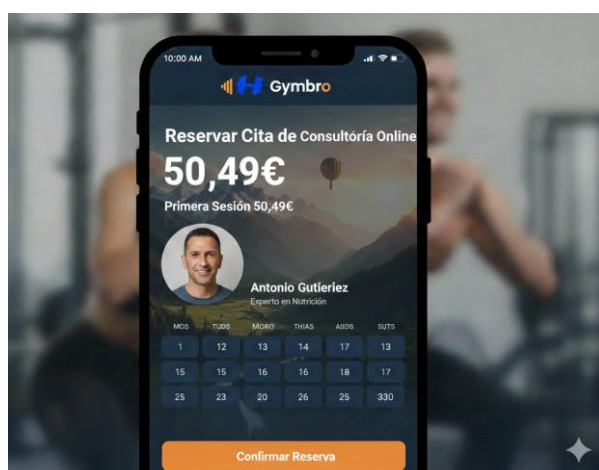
10:00 AM

Gymbro

Reservar Cita de Consultoría Online

50,49€

Primera Sesión 50,49€

Antonio Gutieriez
Experto en Nutrición

| MOS | TUDS | MORO | THIAS | AIIDS | SUTS |
|---|---|---|---|---|---|
| 1 | 12 | 13 | 14 | 17 | 13 |
| 15 | 15 | 16 | 16 | 18 | 17 |
| 25 | 23 | 20 | 26 | 25 | 330 |

Confirmar Reserva